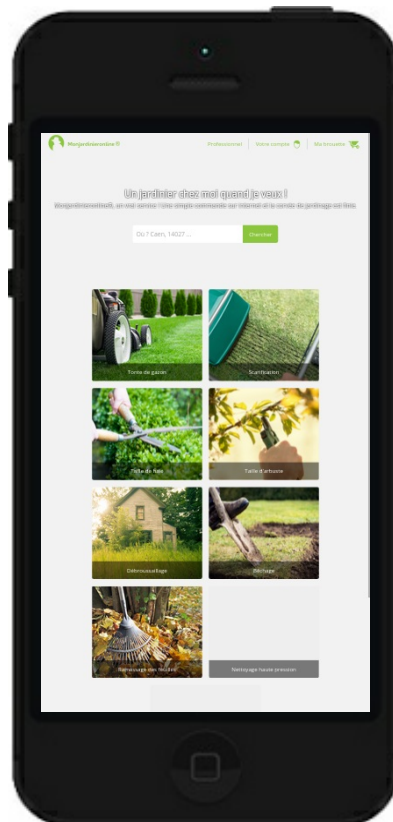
Monjardinierenligne®

Professionel | Votre compte | Ma brouette

Un jardinier chez moi quand je veux !

Monjardinierenligne®, un vrai service ! Une simple commande sur internet et le service de jardinage est fixé.

Où ? Caen, 14027 ...

Chercher

Tonte de gazon

Scarification

Taille de haie

Taille d'arbuste

Débroussaillage

Bêchage

Ramassage des feuilles

Nettoyage haute pression